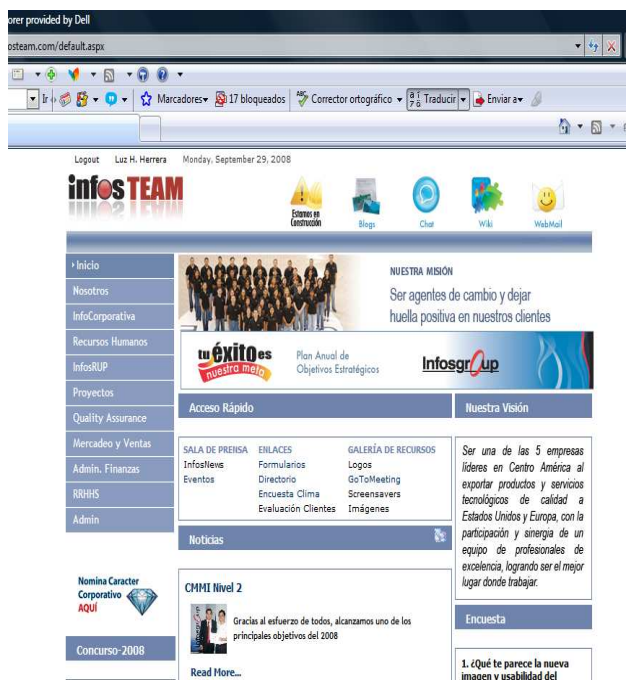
orer provided by Dell
osteam.com/default.aspx

Ir

Marcadores 17 bloqueados Corrector ortográfico Traducir Enviar a

Logout Luz H. Herrera Monday, September 29, 2008

infos TEAM

Estamos en Construcción Blogs Chat Wiki WebMail

› Inicio
Nosotros
InfoCorporativa
Recursos Humanos
InfosRUP
Proyectos
Quality Assurance
Mercadeo y Ventas
Admin. Finanzas
RRHHS
Admin

NUESTRA MISIÓN
Ser agentes de cambio y dejar huella positiva en nuestros clientes

tu éxito es nuestra meta Plan Anual de Objetivos Estratégicos Infosgroup

Acceso Rápido

SALA DE PRENSA
InfosNews
Eventos

ENLACES
Formularios
Directorio
Encuesta Clima
Evaluación Clientes

GALERÍA DE RECURSOS
Logos
GoToMeeting
Screensavers
Imágenes

Nuestra Visión

Ser una de las 5 empresas líderes en Centro América al exportar productos y servicios tecnológicos de calidad a Estados Unidos y Europa, con la participación y sinergia de un equipo de profesionales de excelencia, logrando ser el mejor lugar donde trabajar.

Noticias

Nomina Caracter Corporativo AQUÍ

CMMI Nivel 2

Gracias al esfuerzo de todos, alcanzamos uno de los principales objetivos del 2008

Read More...

Concurso-2008

Encuesta

1. ¿Qué te parece la nueva imagen y usabilidad del